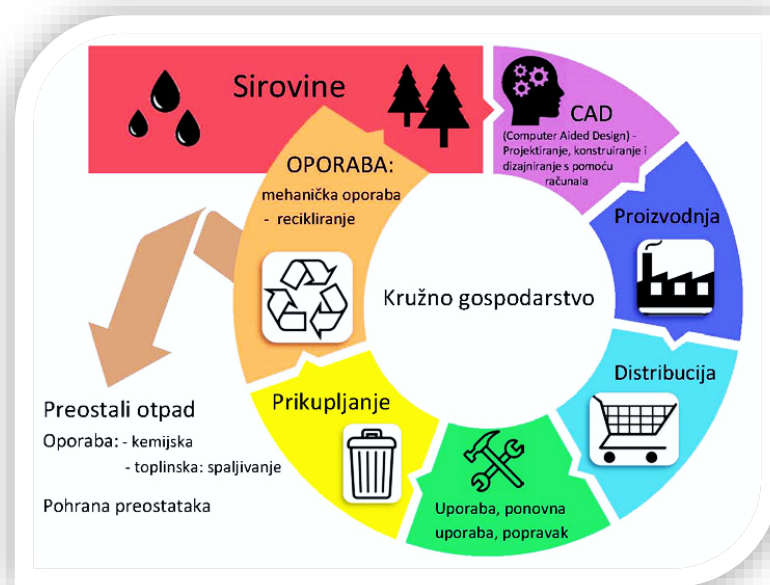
Sirovine

CAD

(Computer Aided Design) - Projektiranje, konstruiranje i dizajniranje s pomoću računala

Proizvodnja

Distribucija

Uporaba, ponovna uporaba, popravak

Prikupljanje

OPORABA:
mehanička oporaba
- recikliranje

Kružno gospodarstvo

Preostali otpad
Oporaba: - kemijska
- toplinska: spaljivanje

Pohrana preostataka